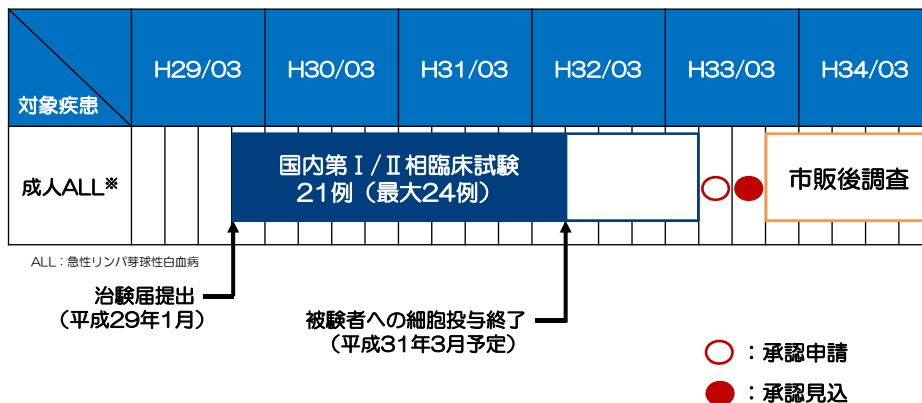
| 対象疾患 | H29/03 | H30/03 | H31/03 | H32/03 | H33/03 | H34/03 |
|---|---|---|---|---|---|---|
| 成人ALL※ | | 国内第Ⅰ/Ⅱ相臨床試験 21例（最大24例） | | | ○ ● | 市販後調査 |

ALL：急性リンパ芽球性白血病

治験届提出
（平成29年1月）

被験者への細胞投与終了
（平成31年3月予定）

○：承認申請

●：承認見込